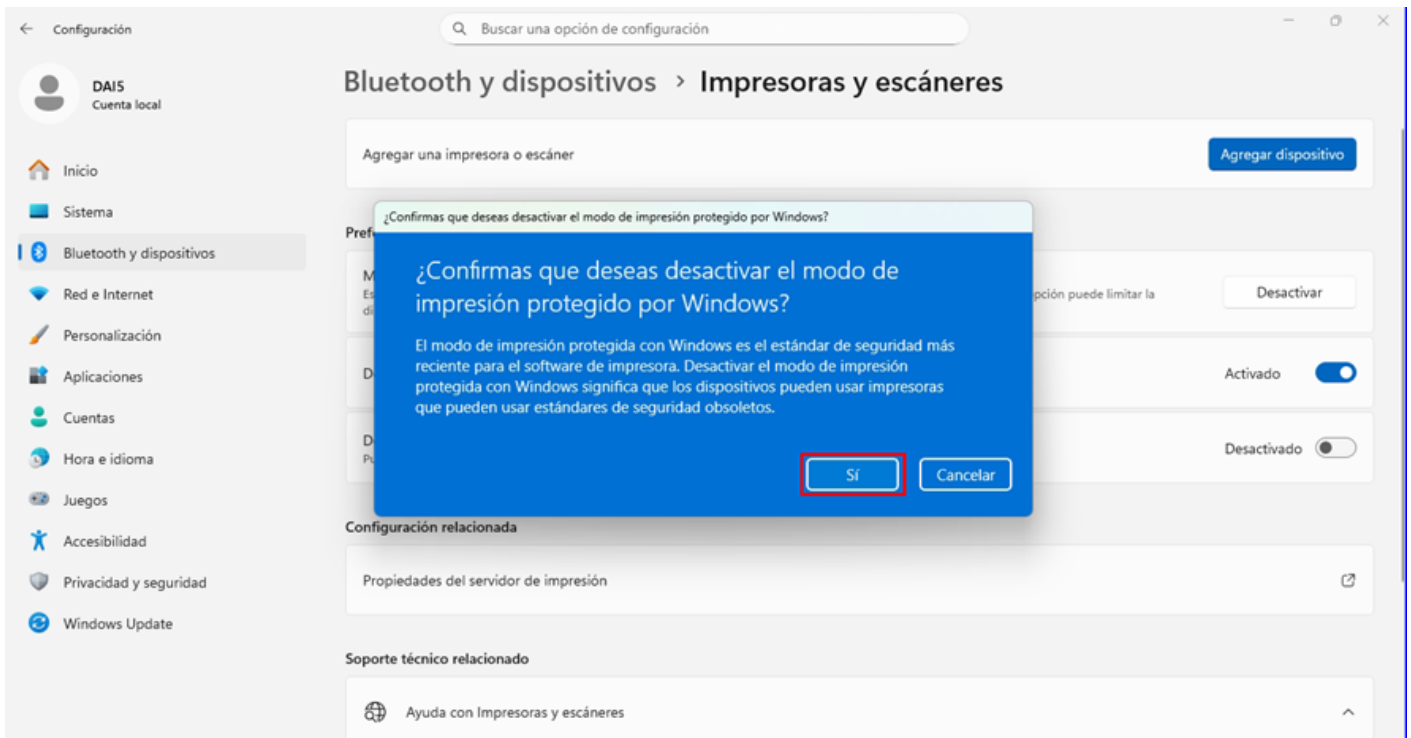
Configuración

Buscar una opción de configuración

DAI5
Cuenta local

Inicio
Sistema
Bluetooth y dispositivos
Red e Internet
Personalización
Aplicaciones
Cuentas
Hora e idioma
Juegos
Accesibilidad
Privacidad y seguridad
Windows Update

Bluetooth y dispositivos > Impresoras y escáneres

Agregar una impresora o escáner
Agregar dispositivo

Pref

M
Es
di

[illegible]pción puede limitar la

Desactivar

D
Activado

D
Pu
Desactivado

¿Confirmas que deseas desactivar el modo de impresión protegido por Windows?

¿Confirmas que deseas desactivar el modo de impresión protegido por Windows?

El modo de impresión protegida con Windows es el estándar de seguridad más reciente para el software de impresora. Desactivar el modo de impresión protegida con Windows significa que los dispositivos pueden usar impresoras que pueden usar estándares de seguridad obsoletos.

Sí
Cancelar

Configuración relacionada

Propiedades del servidor de impresión

Soporte técnico relacionado

Ayuda con Impresoras y escáneres